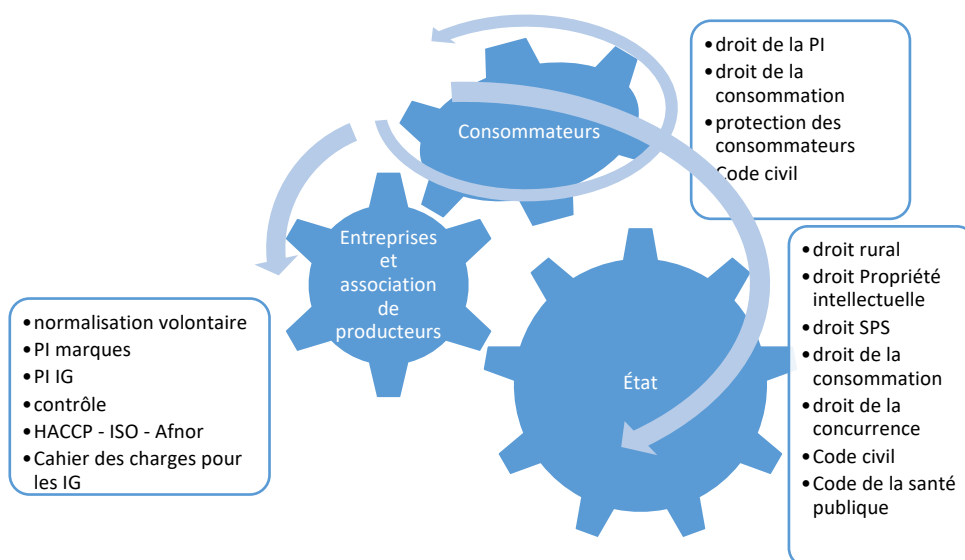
Consommateurs

•droit de la PI
•droit de la consommation
•protection des consommateurs
Code civil

Entreprises et association de producteurs

•normalisation volontaire
•PI marques
•PI IG
•contrôle
•HACCP - ISO - Afnor
•Cahier des charges pour les IG

État

•droit rural
•droit Propriété intellectuelle
•droit SPS
•droit de la consommation
•droit de la concurrence
•Code civil
•Code de la santé publique